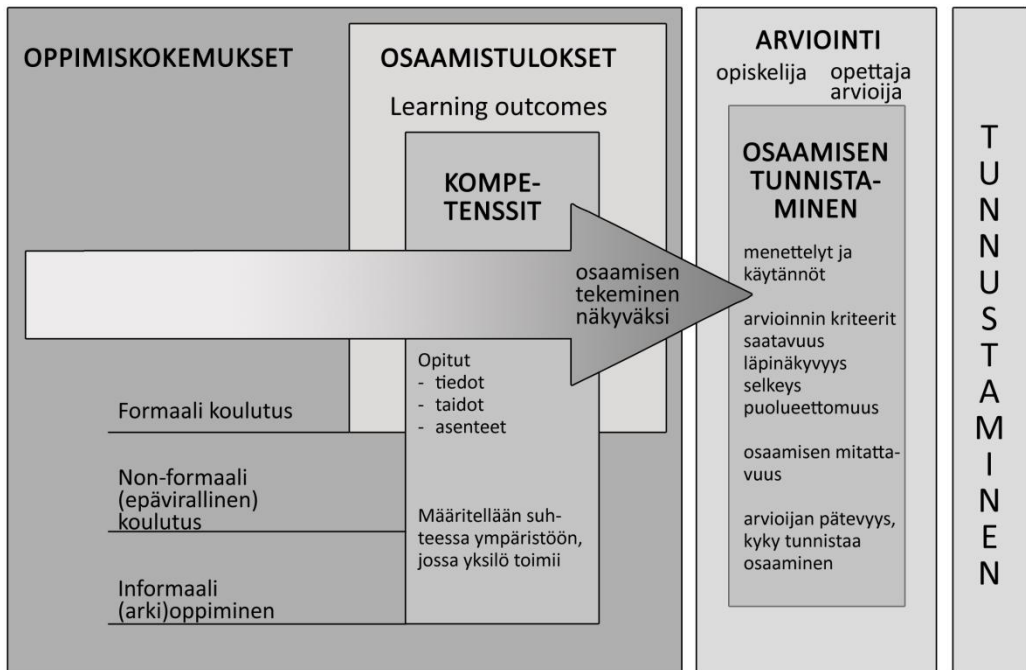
OPPIMISKOKEMUKSET

OSAAMISTULOKSET

Learning outcomes

KOMPETENSSIT

osaamisen tekeminen näkyväksi

Opitut
- tiedot
- taidot
- asenteet

Määritellään suhteessa ympäristöön, jossa yksilö toimii

Formaali koulutus

Non-formaali (epävirallinen) koulutus

Informaali (arki)oppiminen

ARVIOINTI

opiskelija opettaja arvioija

OSAAMISEN TUNNISTAMINEN

menettelyt ja käytännöt

arvioinnin kriteerit
saatavuus
läpinäkyvyys
selkeys
puolueettomuus

osaamisen mitattavuus

arvioijan pätevyys, kyky tunnistaa osaaminen

T
U
N
N
U
S
T
A
M
I
N
E
N